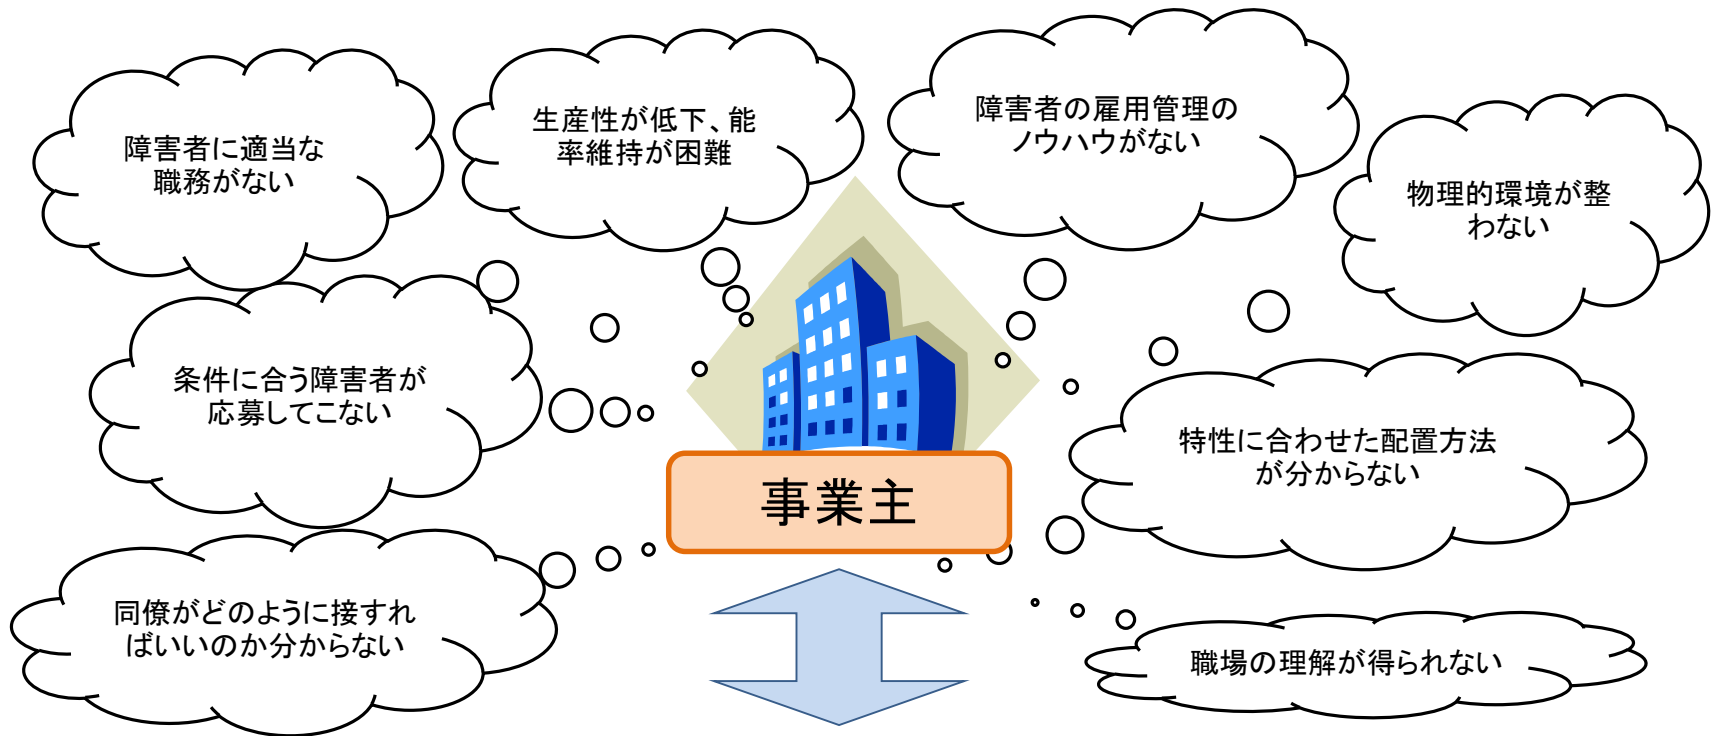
障害者に適当な職務がない

生産性が低下、能率維持が困難

障害者の雇用管理のノウハウがない

物理的環境が整わない

条件に合う障害者が応募してこない

特性に合わせた配置方法が分からない

事業主

同僚がどのように接すればいいのか分からない

職場の理解が得られない